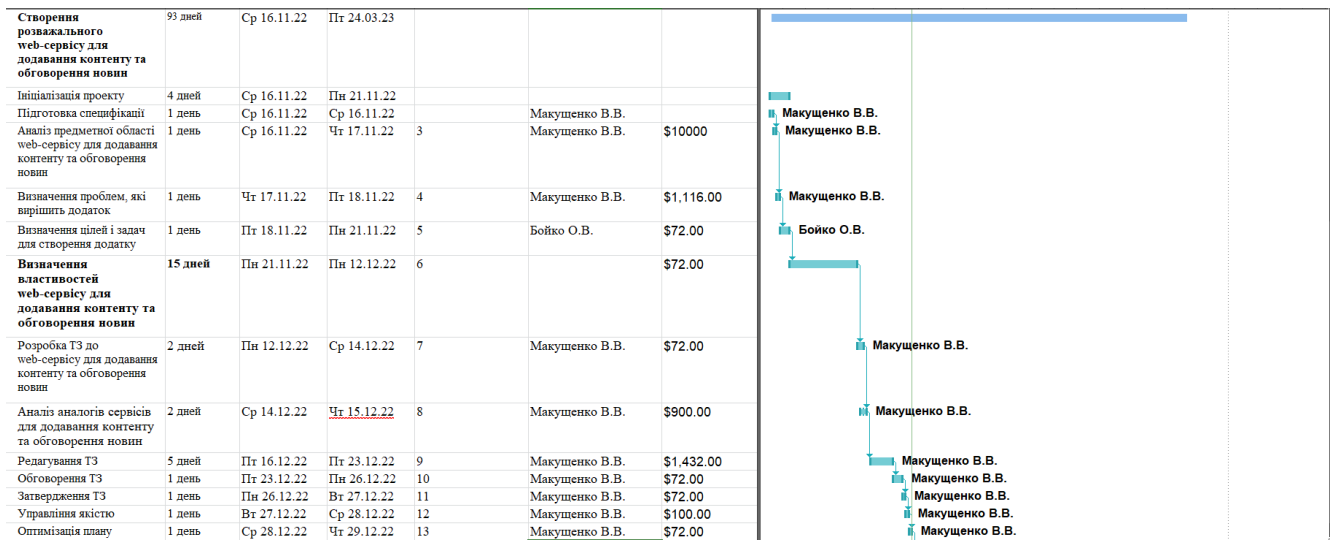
| Створення розважального web-сервісу для додавання контенту та обговорення новин | 93 дней | Ср 16.11.22 | Пт 24.03.23 | | | |
|---|---|---|---|---|---|---|
| Ініціалізація проекту | 4 дней | Ср 16.11.22 | Пн 21.11.22 | | | |
| Підготовка специфікації | 1 день | Ср 16.11.22 | Ср 16.11.22 | | Макущенко В.В. | |
| Аналіз предметної області web-сервісу для додавання контенту та обговорення новин | 1 день | Ср 16.11.22 | Чт 17.11.22 | 3 | Макущенко В.В. | $10000 |
| Визначення проблем, які вирішить додаток | 1 день | Чт 17.11.22 | Пт 18.11.22 | 4 | Макущенко В.В. | $1,116.00 |
| Визначення цілей і задач для створення додатку | 1 день | Пт 18.11.22 | Пн 21.11.22 | 5 | Бойко О.В. | $72.00 |
| Визначення властивостей web-сервісу для додавання контенту та обговорення новин | 15 дней | Пн 21.11.22 | Пн 12.12.22 | 6 | | $72.00 |
| Розробка ТЗ до web-сервісу для додавання контенту та обговорення новин | 2 дней | Пн 12.12.22 | Ср 14.12.22 | 7 | Макущенко В.В. | $72.00 |
| Аналіз аналогів сервісів для додавання контенту та обговорення новин | 2 дней | Ср 14.12.22 | Чт 15.12.22 | 8 | Макущенко В.В. | $900.00 |
| Редагування ТЗ | 5 дней | Пт 16.12.22 | Пт 23.12.22 | 9 | Макущенко В.В. | $1,432.00 |
| Обговорення ТЗ | 1 день | Пт 23.12.22 | Пн 26.12.22 | 10 | Макущенко В.В. | $72.00 |
| Затвердження ТЗ | 1 день | Пн 26.12.22 | Вт 27.12.22 | 11 | Макущенко В.В. | $72.00 |
| Управління якістю | 1 день | Вт 27.12.22 | Ср 28.12.22 | 12 | Макущенко В.В. | $100.00 |
| Оптимізація плану | 1 день | Ср 28.12.22 | Чт 29.12.22 | 13 | Макущенко В.В. | $72.00 |

Макущенко В.В.
Макущенко В.В.
Макущенко В.В.
Бойко О.В.
Макущенко В.В.
Макущенко В.В.
Макущенко В.В.
Макущенко В.В.
Макущенко В.В.
Макущенко В.В.
Макущенко В.В.